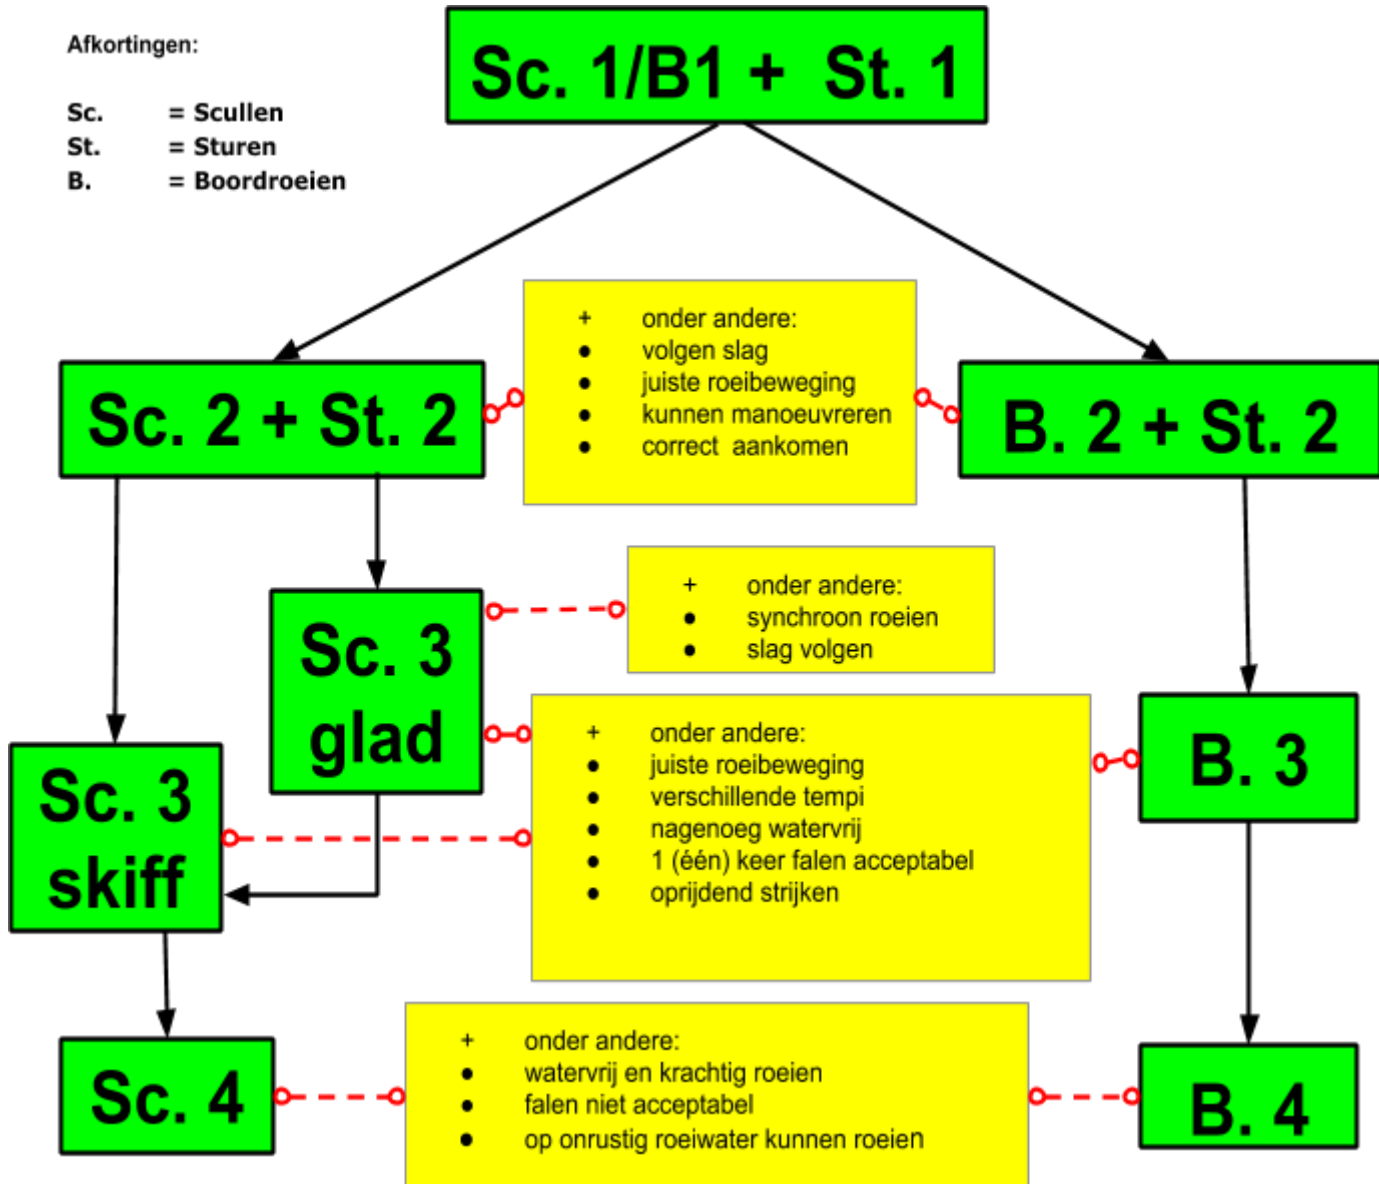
Afkortingen:

Sc. = Scullen
St. = Sturen
B. = Boordroeien

Sc. 1/B1 + St. 1

Sc. 2 + St. 2

+ onder andere:
- volgen slag
- juiste roeibeweging
- kunnen manoeuvreren
- correct aankomen

B. 2 + St. 2

Sc. 3 glad

+ onder andere:
- synchroon roeien
- slag volgen

Sc. 3 skiff

+ onder andere:
- juiste roeibeweging
- verschillende tempi
- nagenoeg watervrij
- 1 (één) keer falen acceptabel
- oprijdend strijken

B. 3

Sc. 4

+ onder andere:
- watervrij en krachtig roeien
- falen niet acceptabel
- op onrustig roeiwater kunnen roeien

B. 4